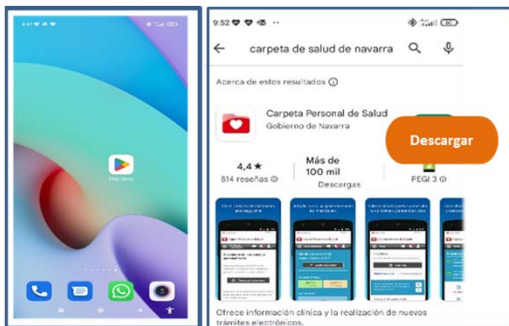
9:52

carpeta de salud de navarra

Acerca de estos resultados ⓘ

Carpeta Personal de Salud
Gobierno de Navarra

Descargar

4,4 ★
814 reseñas ⓘ

Más de 100 mil
Descargas

PEGI 3 ⓘ

Ofrece información clínica y la realización de nuevos trámites electrónicos.